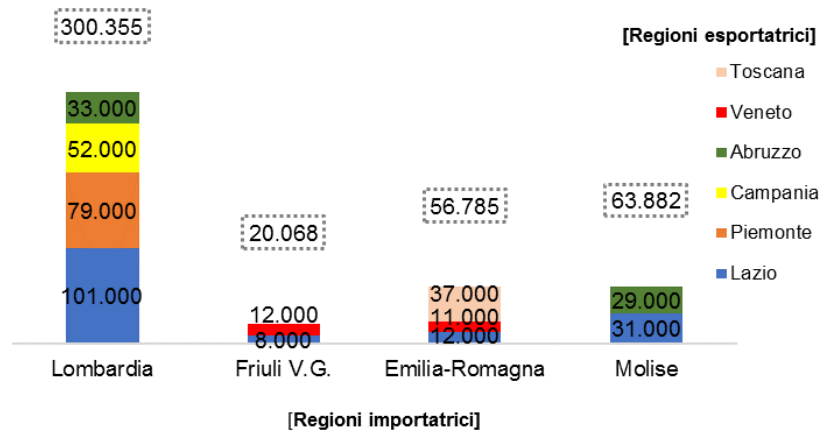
300.355

33.000
52.000
79.000
101.000

20.068

12.000
8.000

56.785

37.000
11.000
12.000

63.882

29.000
31.000

Lombardia
Friuli V.G.
Emilia-Romagna
Molise

[Regioni importatrici]

[Regioni esportatrici]
Toscana
Veneto
Abruzzo
Campania
Piemonte
Lazio